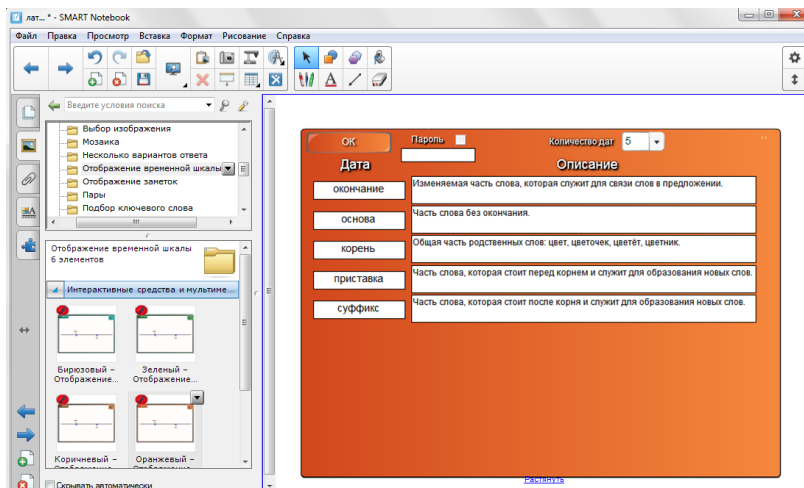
лат... * - SMART Notebook

Файл Правка Просмотр Вставка Формат Рисование Справка

Введите условия поиска

Выбор изображения
Мозаика
Несколько вариантов ответа
Отображение временной шкалы
Отображение заметок
Пары
Подбор ключевого слова

Отображение временной шкалы
6 элементов

Интерактивные средства и мультиме...

Бирюзовый – Отображение...
Зеленый – Отображение...
Коричневый – Отображение...
Оранжевый – Отображение...

Скрывать автоматически

OK
Пароль
Количество дат 5
Дата
Описание

| | |
|---|---|
| окончание | Изменяемая часть слова, которая служит для связи слов в предложении. |
| основа | Часть слова без окончания. |
| корень | Общая часть родственных слов: цвет, цветочек, цветёт, цветник. |
| приставка | Часть слова, которая стоит перед корнем и служит для образования новых слов. |
| суффикс | Часть слова, которая стоит после корня и служит для образования новых слов. |

Растянуть